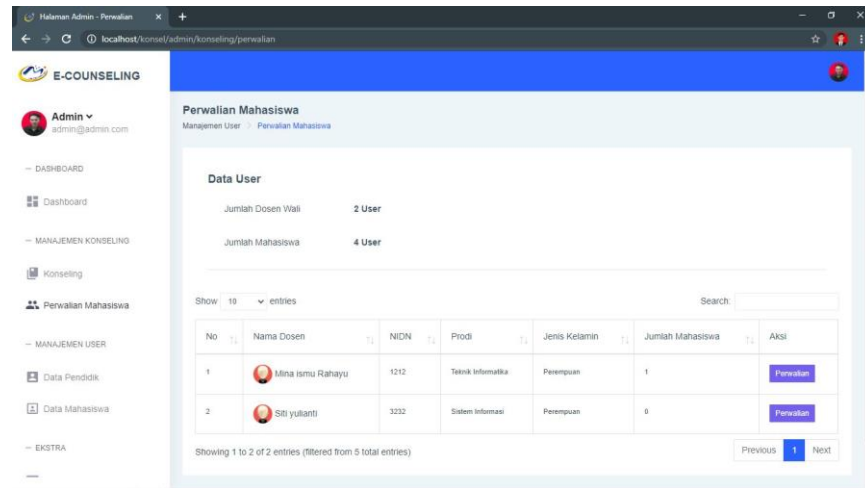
Halaman Admin - Perwalian

localhost/konsel/admin/konseling/perwalian

E-COUNSELING

Admin
admin@admin.com

— DASHBOARD

Dashboard

— MANAJEMEN KONSELING

Konseling

Perwalian Mahasiswa

— MANAJEMEN USER

Data Pendidik

Data Mahasiswa

— EKSTRA

Perwalian Mahasiswa
Manajemen User > Perwalian Mahasiswa

Data User

Jumlah Dosen Wali 2 User

Jumlah Mahasiswa 4 User

Show 10 entries

Search:

| No | Nama Dosen | NIDN | Prodi | Jenis Kelamin | Jumlah Mahasiswa | Aksi |
|---|---|---|---|---|---|---|
| 1 | Mina ismu Rahayu | 1212 | Teknik Informatika | Perempuan | 1 | Perwalian |
| 2 | Siti yulianti | 3232 | Sistem Informasi | Perempuan | 0 | Perwalian |

Showing 1 to 2 of 2 entries (filtered from 5 total entries)

Previous 1 Next